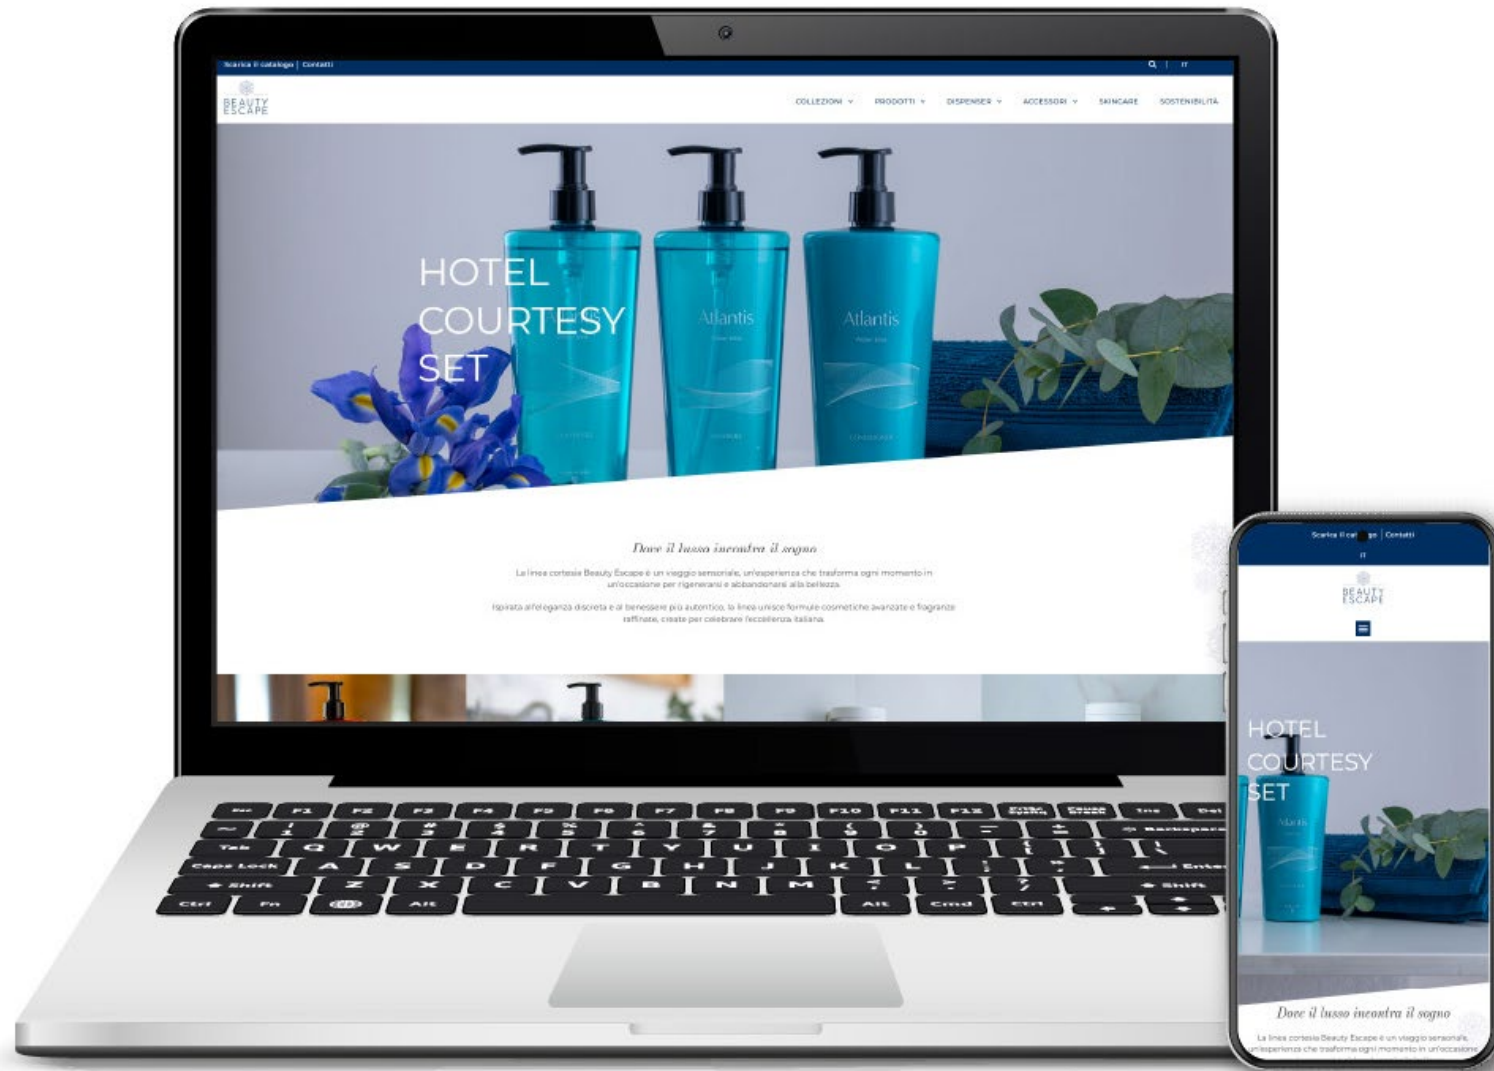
Scarica il catalogo | Contatti

IT

BEAUTY ESCAPE

COLLEZIONI PRODOTTI DISPENSER ACCESSORI SKINCARE SOSTENIBILITÀ

HOTEL COURTESY SET

Atlantis

Atlantis

Dove il lusso incontra il sogno

La linea cortesia Beauty Escape è un viaggio sensoriale, un'esperienza che trasforma ogni momento in un'occasione per rigenerarsi e abbandonarsi alla bellezza.

Ispirata all'eleganza discreta e al benessere più autentico, la linea unisce formule cosmetiche avanzate e fragranze raffinate, create per celebrare l'eccellenza italiana.

Esc F1 F2 F3 F4 F5 F6 F7 F8 F9 F10 F11 F12 Prt Sc SysRq Pause Break Ins Del
~ ` ! 1 @ 2 # 3 $ 4 % 5 ^ 6 & 7 * 8 ( 9 ) 0 _ - + = Backspace
Tab Q W E R T Y U I O P { [ } ] | \
Caps Lock A S D F G H J K L : ; " ' Enter
Shift Z X C V B N M < , > . ? / Shift
Ctrl Fn Alt Alt Cmd Ctrl

Scarica il cat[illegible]go | Contatti

IT

BEAUTY ESCAPE

HOTEL COURTESY SET

Dove il lusso incontra il sogno

La linea cortesia Beauty Escape è un viaggio sensoriale, un'esperienza che trasforma ogni momento in un'occasione